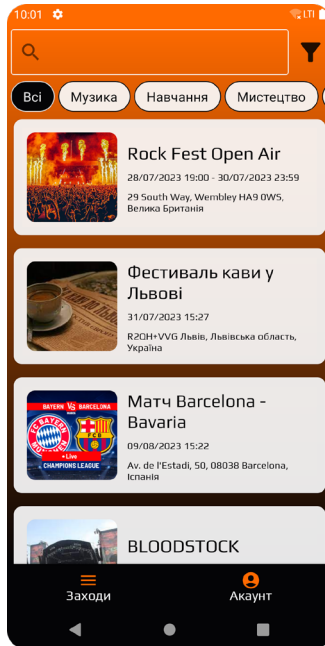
10:01

Всі
Музика
Навчання
Мистецтво

Rock Fest Open Air
28/07/2023 19:00 - 30/07/2023 23:59
29 South Way, Wembley HA9 0WS, Велика Британія

Фестиваль кави у Львові
31/07/2023 15:27
R2OH+VVG Львів, Львівська область, Україна

BAYERN VS BARCELONA
Live
CHAMPIONS LEAGUE
Матч Barcelona - Bavaria
09/08/2023 15:22
Av. de l'Estadi, 50, 08038 Barcelona, Іспанія

BLOODSTOCK

Заходи
Акаунт